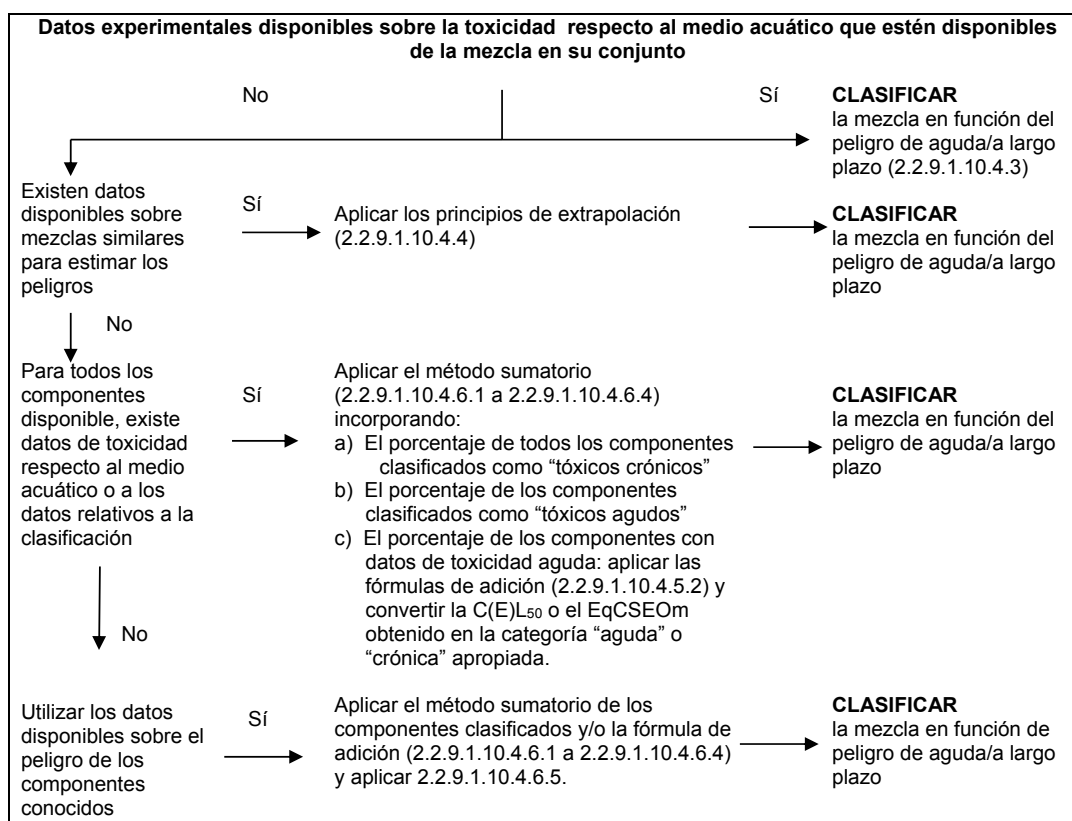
Datos experimentales disponibles sobre la toxicidad respecto al medio acuático que estén disponibles de la mezcla en su conjunto

No

Sí

CLASIFICAR
la mezcla en función del peligro de aguda/a largo plazo (2.2.9.1.10.4.3)

Existen datos disponibles sobre mezclas similares para estimar los peligros

Sí

Aplicar los principios de extrapolación (2.2.9.1.10.4.4)

CLASIFICAR
la mezcla en función del peligro de aguda/a largo plazo

No

Para todos los componentes disponible, existe datos de toxicidad respecto al medio acuático o a los datos relativos a la clasificación

Sí

Aplicar el método sumatorio (2.2.9.1.10.4.6.1 a 2.2.9.1.10.4.6.4) incorporando:
a) El porcentaje de todos los componentes clasificados como “tóxicos crónicos”
b) El porcentaje de los componentes clasificados como “tóxicos agudos”
c) El porcentaje de los componentes con datos de toxicidad aguda: aplicar las fórmulas de adición (2.2.9.1.10.4.5.2) y convertir la C(E)L$_{50}$ o el EqCSEOm obtenido en la categoría “aguda” o “crónica” apropiada.

CLASIFICAR
la mezcla en función del peligro de aguda/a largo plazo

No

Utilizar los datos disponibles sobre el peligro de los componentes conocidos

Sí

Aplicar el método sumatorio de los componentes clasificados y/o la fórmula de adición (2.2.9.1.10.4.6.1 a 2.2.9.1.10.4.6.4) y aplicar 2.2.9.1.10.4.6.5.

CLASIFICAR
la mezcla en función de peligro de aguda/a largo plazo